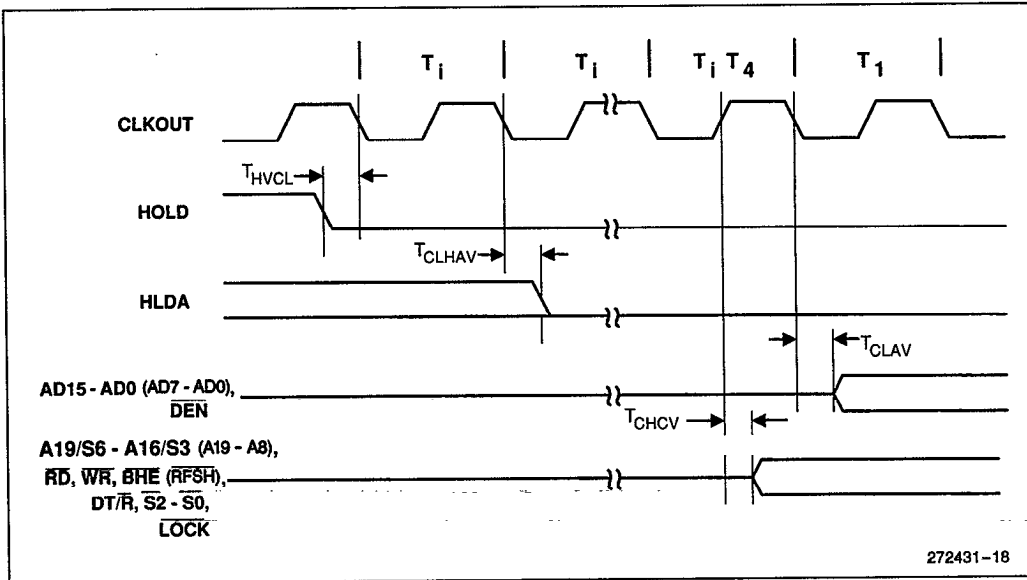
$T_i$ $T_i$ $T_i$ $T_4$ $T_1$

CLKOUT

$T_{HVCL}$

HOLD

$T_{CLHAV}$

HLDA

$T_{CLAV}$

AD15 - AD0 (AD7 - AD0), $\overline{DEN}$

$T_{CHCV}$

A19/S6 - A16/S3 (A19 - A8), $\overline{RD}$, $\overline{WR}$, $\overline{BHE}$ ($\overline{RFSH}$), DT/$\overline{R}$, $\overline{S2}$ - $\overline{S0}$, $\overline{LOCK}$

272431–18